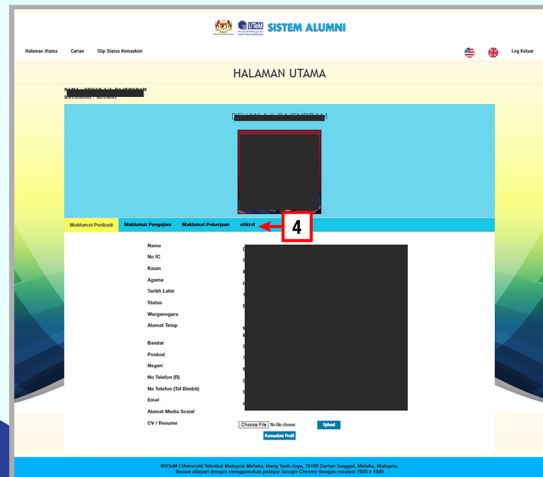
SISTEM ALUMNI

Halaman Utama Carian Slip Status Kemaskini

Log Keluar

HALAMAN UTAMA

Maklumat Peribadi Maklumat Pengajian Maklumat Pekerjaan eSkrol

4

Nama

No IC

Kaum

Agama

Tarikh Lahir

Status

Warganegara

Alamat Tetap

Bandar

Poskod

Negeri

No Telefon (R)

No Telefon (Tel Bimbit)

Emel

Alamat Media Sosial

CV / Resume

Choose File No file chosen

Upload

Kemaskini Profil

©UTeM | Universiti Teknikal Malaysia Melaka, Hang Tuah Jaya, 76100 Durian Tunggal, Melaka, Malaysia.
Sesuai dilayari dengan menggunakan pelayar Google Chrome dengan resolusi 1920 x 1080